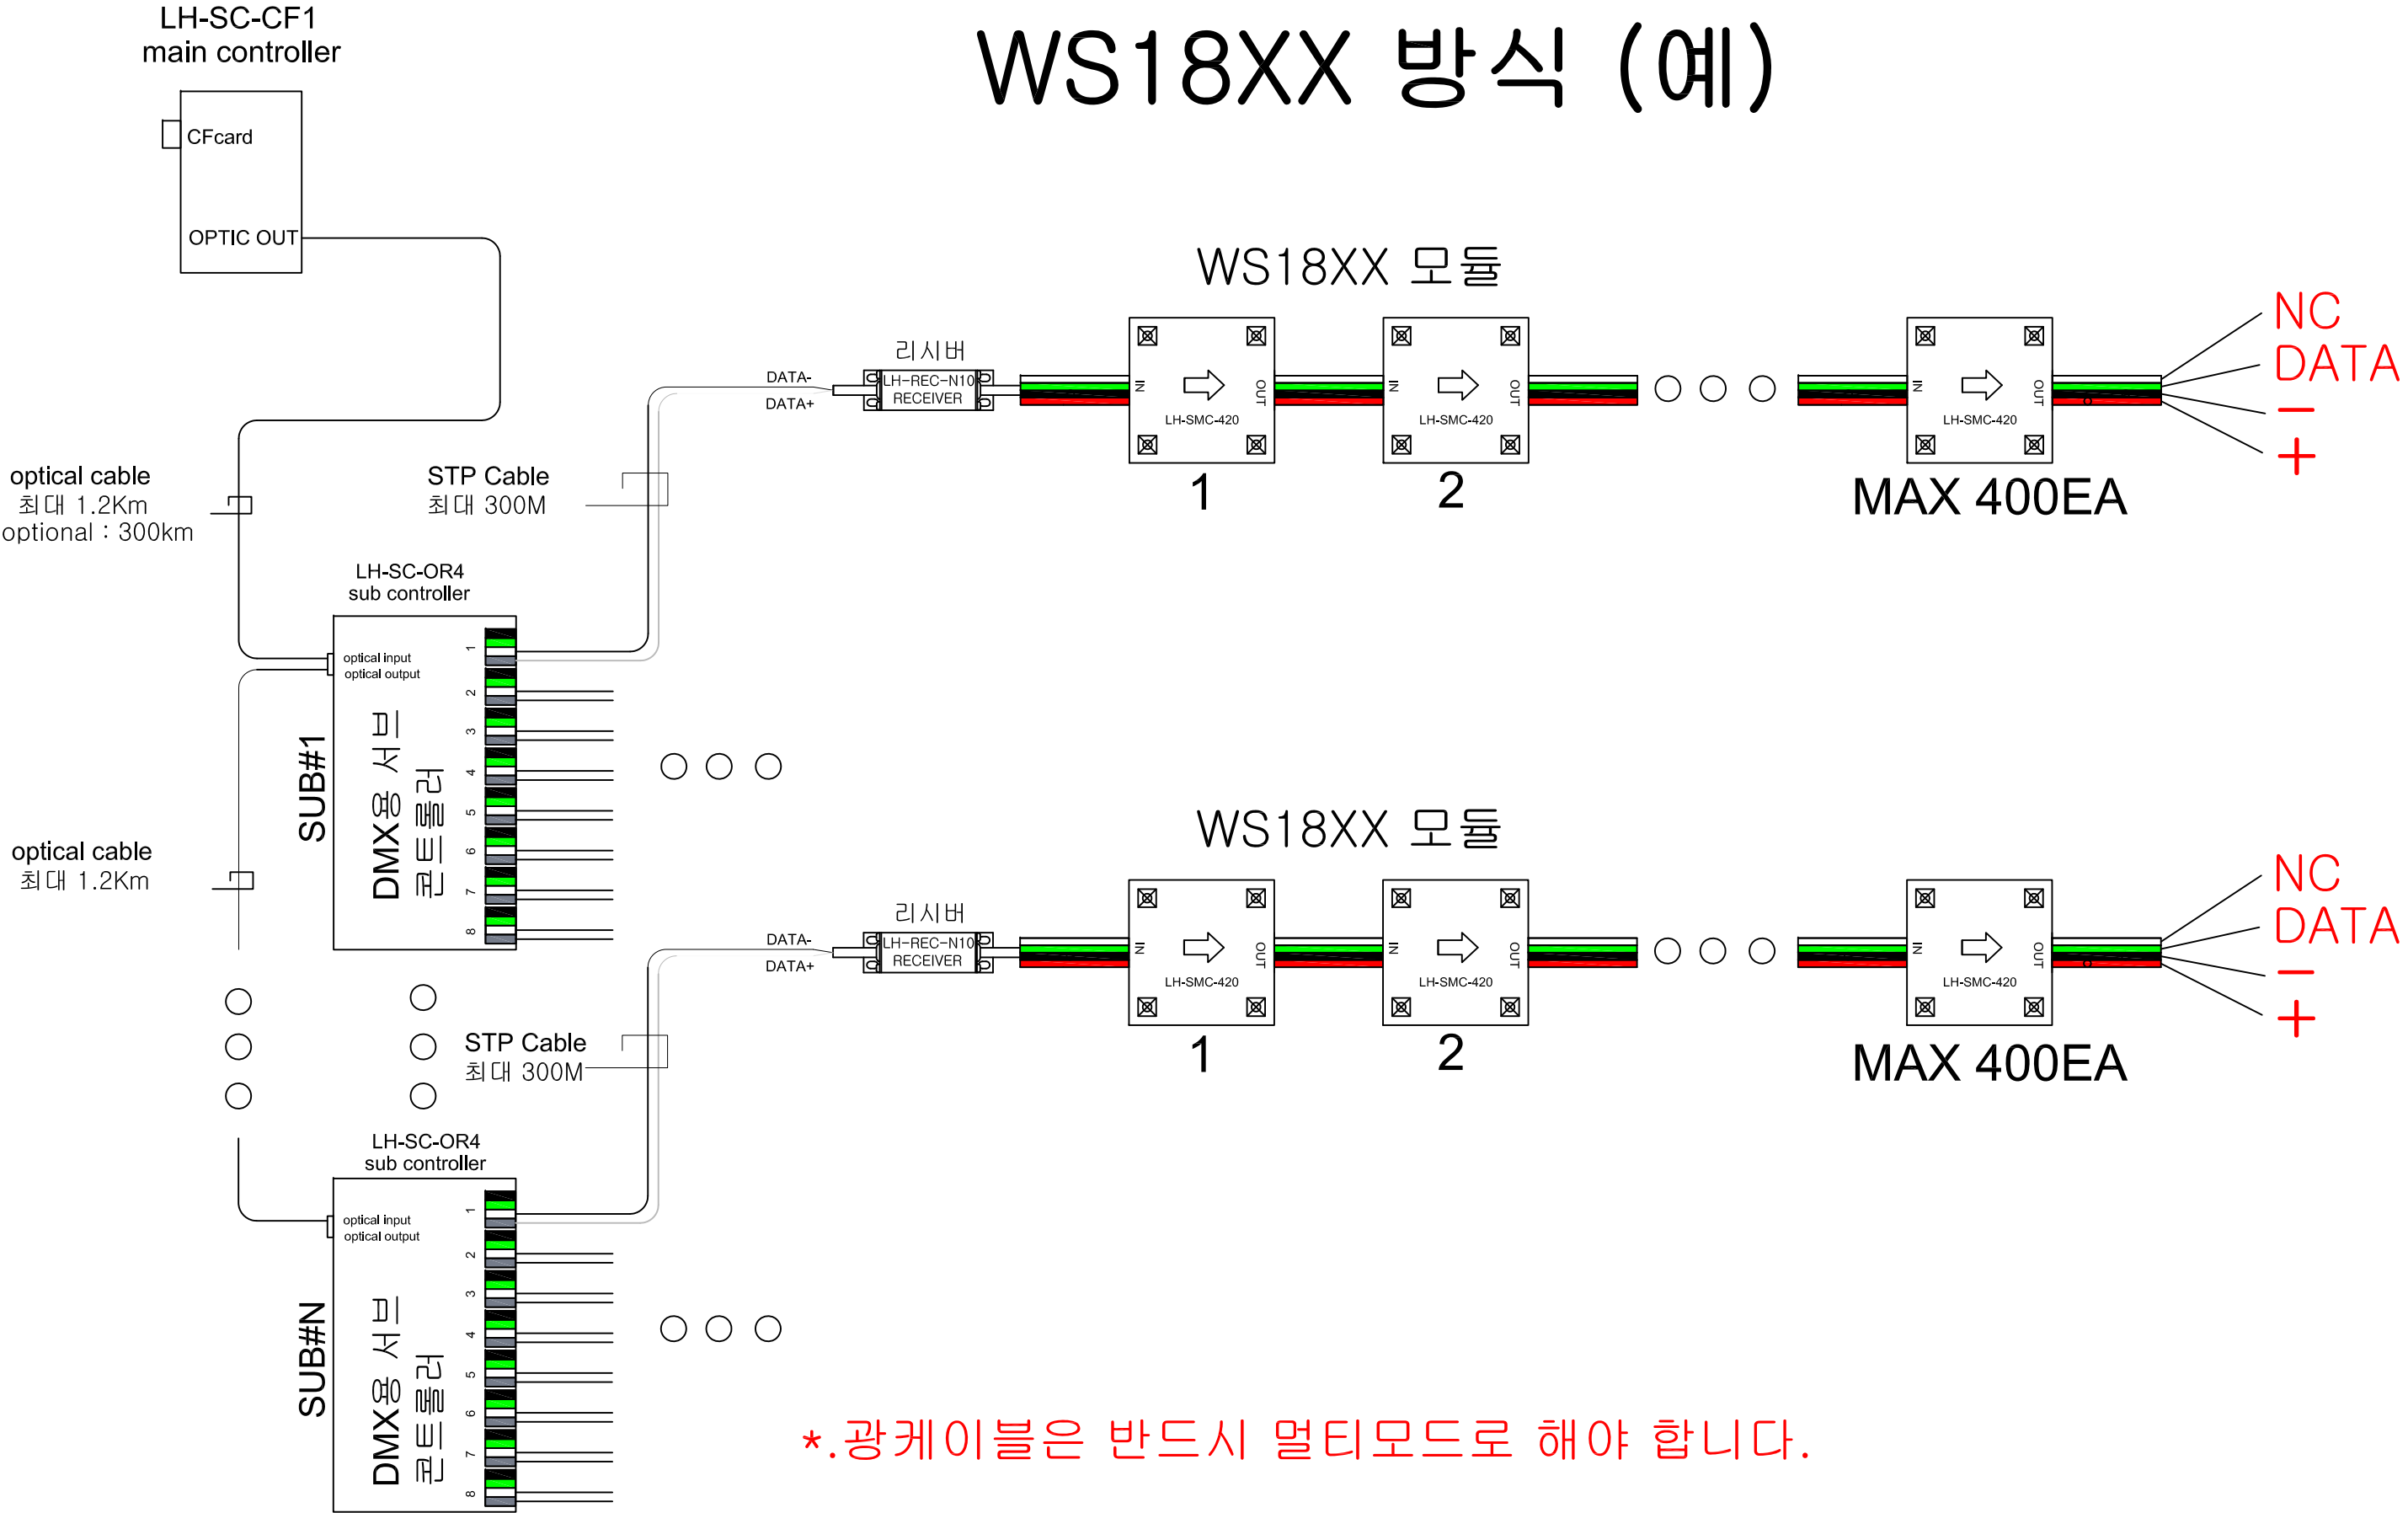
WS18XX 방식 (예)

LH-SC-CF1
main controller

CFcard

OPTIC OUT

optical cable
최대 1.2Km
optional : 300km

STP Cable
최대 300M

WS18XX 모듈

리시버

DATA-
DATA+

LH-REC-N10
RECEIVER

IN OUT LH-SMC-420

1

2

LH-SMC-420

MAX 400EA

NC
DATA
—
+

LH-SC-OR4
sub controller

optical input
optical output

1 2 3 4 5 6 7 8

SUB#1

DMX용 서브 컨트롤러

optical cable
최대 1.2Km

WS18XX 모듈

리시버

DATA-
DATA+

LH-REC-N10
RECEIVER

LH-SMC-420

1

2

MAX 400EA

NC
DATA
—
+

STP Cable
최대 300M

LH-SC-OR4
sub controller

optical input
optical output

1 2 3 4 5 6 7 8

SUB#N

DMX용 서브 컨트롤러

*.광케이블은 반드시 멀티모드로 해야 합니다.